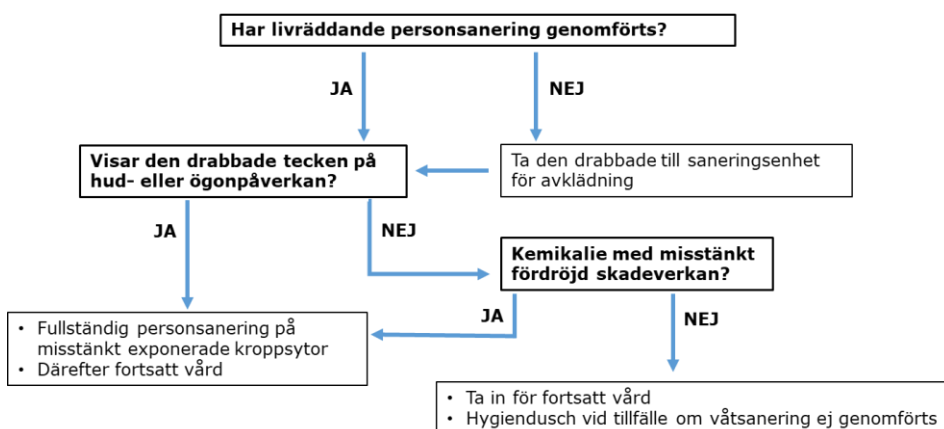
Har livräddande personsanering genomförts?

JA

NEJ

Visar den drabbade tecken på hud- eller ögonpåverkan?

Ta den drabbade till saneringsenhet för avklädning

JA

NEJ

Kemikalie med misstänkt fördröjd skadeverkan?

JA

NEJ

• Fullständig personsanering på misstänkt exponerade kroppsytor
• Därefter fortsatt vård

• Ta in för fortsatt vård
• Hygiendusch vid tillfälle om våtsanering ej genomförts